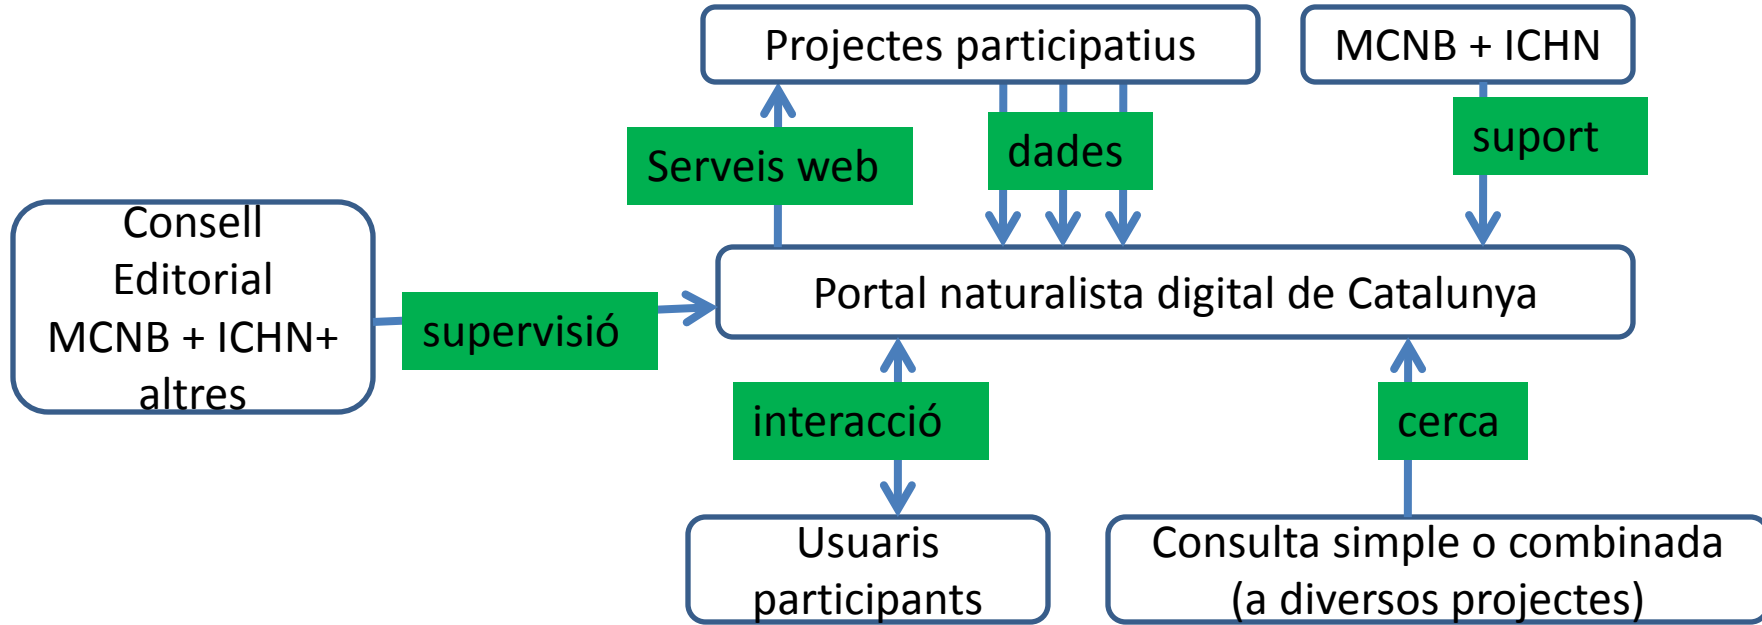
Projectes participatius

MCNB + ICHN

Serveis web

dades

suport

Consell Editorial MCNB + ICHN+ altres

supervisió

Portal naturalista digital de Catalunya

interacció

cerca

Usuaris participants

Consulta simple o combinada (a diversos projectes)